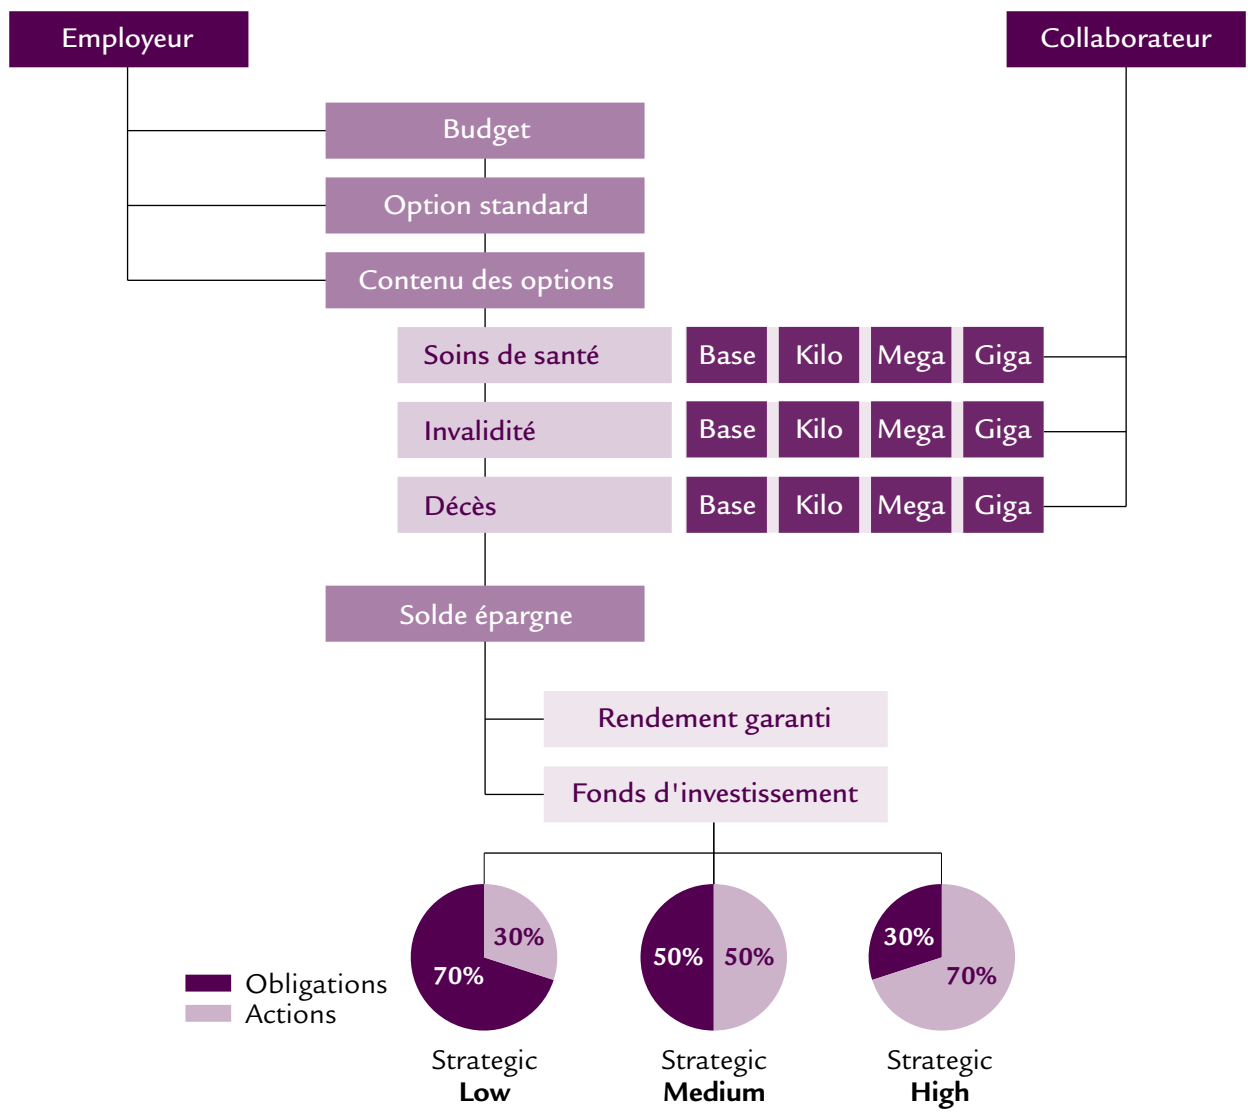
Employeur

Collaborateur

Budget

Option standard

Contenu des options

Soins de santé

Base Kilo Mega Giga

Invalidité

Base Kilo Mega Giga

Décès

Base Kilo Mega Giga

Solde épargne

Rendement garanti

Fonds d'investissement

Obligations
Actions

70%
30%

Strategic
**Low**

50%
50%

Strategic
**Medium**

30%
70%

Strategic
**High**